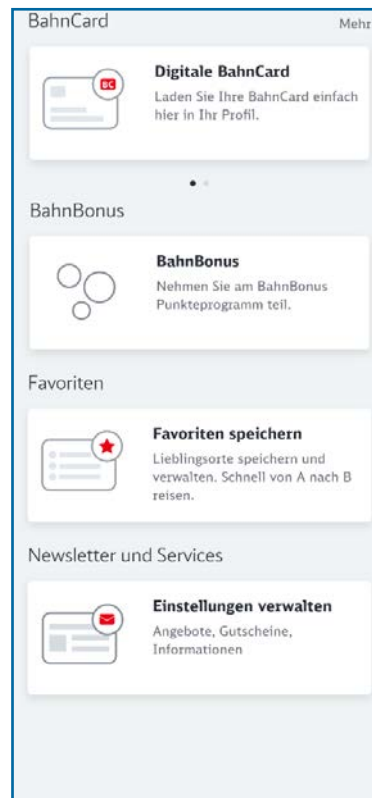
BahnCard

Mehr

BC

Digitale BahnCard

Laden Sie Ihre BahnCard einfach hier in Ihr Profil.

BahnBonus

BahnBonus

Nehmen Sie am BahnBonus Punkteprogramm teil.

Favoriten

Favoriten speichern

Lieblingsorte speichern und verwalten. Schnell von A nach B reisen.

Newsletter und Services

Einstellungen verwalten

Angebote, Gutscheine, Informationen